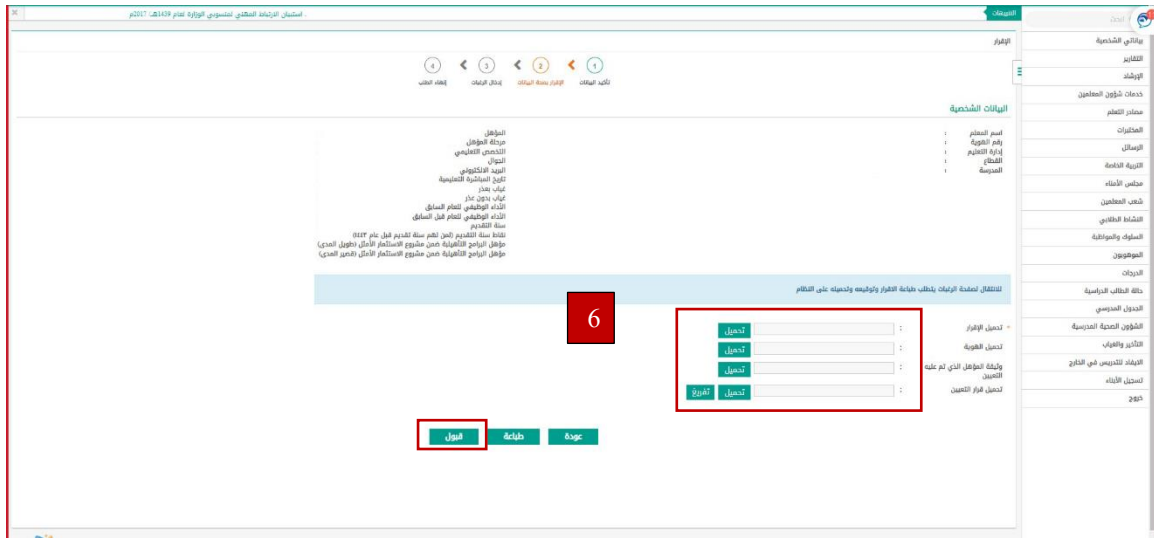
التنبيهات
استبيان الارتباط المهني لمنسوبي الوزارة لعام 1439هـ / 2017م

بحث

بياناتي الشخصية
التقارير
الإرشاد
خدمات شؤون المعلمين
مصادر التعلم
المختبرات
الرسائل
التربية الخاصة
مجلس الأمناء
شعب المعلمين
النشاط الطلابي
السلوك والمواظبة
الموهوبون
الدرجات
حالة الطالب الدراسية
الجدول المدرسي
الشؤون الصحية المدرسية
التأخير والغياب
الايفاد للتدريس في الخارج
تسجيل الأبناء
خروج

الإقرار

1 تأكيد البيانات
2 الإقرار بصحة البيانات
3 إدخال الرغبات
4 إنهاء الطلب

البيانات الشخصية

اسم المعلم :
رقم الهوية :
إدارة التعليم :
القطاع :
المدرسة :

المؤهل
مرحلة المؤهل
التخصص التعليمي
الجوال
البريد الالكتروني
تاريخ المباشرة التعليمية
غياب بعذر
غياب بدون عذر
الأداء الوظيفي للعام السابق
الأداء الوظيفي للعام قبل السابق
سنة التقديم
نقاط سنة التقديم (لمن تمم سنة تقديم قبل عام ١٤٤٣)
مؤهل البرامج التأهيلية ضمن مشروع الاستثمار الأمثل (طويل المدى)
مؤهل البرامج التأهيلية ضمن مشروع الاستثمار الأمثل (قصير المدى)

للانتقال لصفحة الرغبات يتطلب طباعة الاقرار وتوقيعه وتحميله على النظام

6

* تحميل الإقرار : تحميل
تحميل الهوية : تحميل
وثيقة المؤهل الذي تم عليه التعيين : تحميل
تحميل قرار التعيين : تحميل تفريغ

عودة
طباعة
قبول